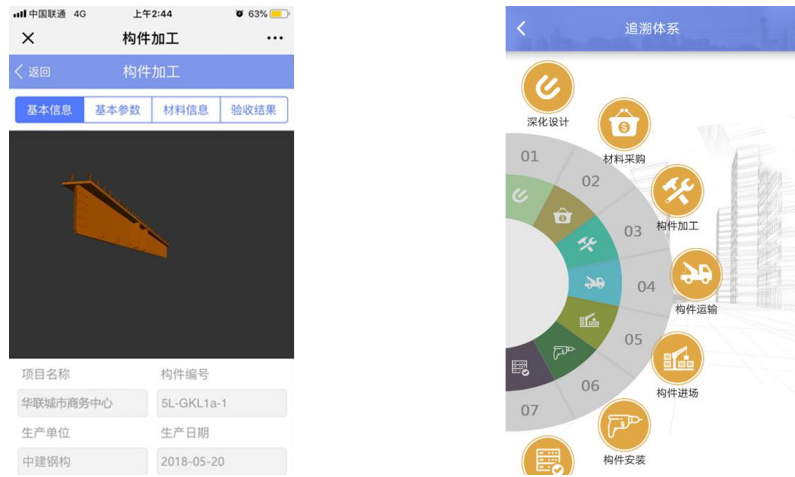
中国联通 4G 上午2:44 63%

× 构件加工 ···

< 返回 构件加工

基本信息 基本参数 材料信息 验收结果

项目名称 构件编号

华联城市商务中心 5L-GKL1a-1

生产单位 生产日期

中建钢构 2018-05-20

< 追溯体系

深化设计

材料采购

构件加工

构件运输

构件进场

构件安装

01

02

03

04

05

06

07